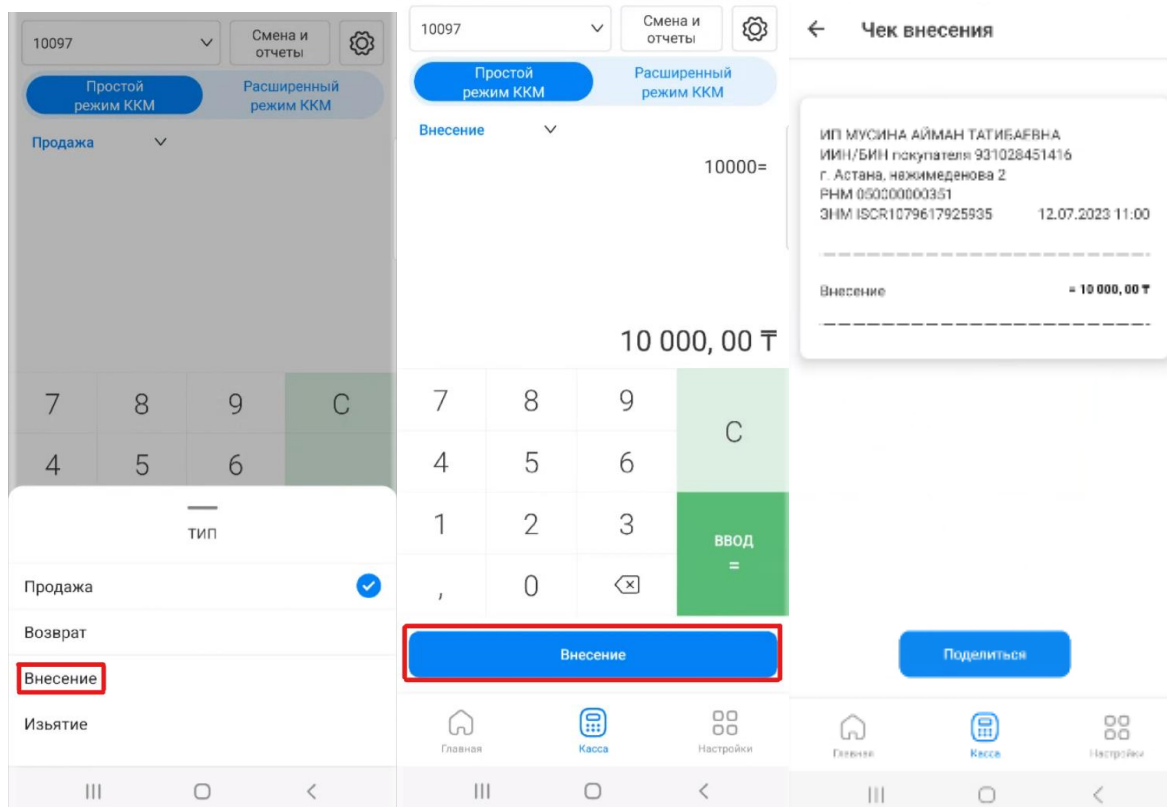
10097
Смена и отчеты
Простой режим ККМ
Расширенный режим ККМ
Продажа

7 8 9 C
4 5 6

тип
Продажа
Возврат
Внесение
Изьятие

10097
Смена и отчеты
Простой режим ККМ
Расширенный режим ККМ
Внесение
10000=
10 000, 00 ₸
7 8 9 C
4 5 6
1 2 3 ввод =
, 0
Внесение
Главная
Касса
Настройки

Чек внесения
ИП МУСИНА АЙМАН ТАТИБАЕВНА
ИИН/БИН покупателя 931028451416
г. Астана, нажимеденова 2
РНМ 050000000351
ЗНМ ISCR1079617925935 12.07.2023 11:00
Внесение = 10 000, 00 ₸
Поделиться
Главная
Касса
Настройки